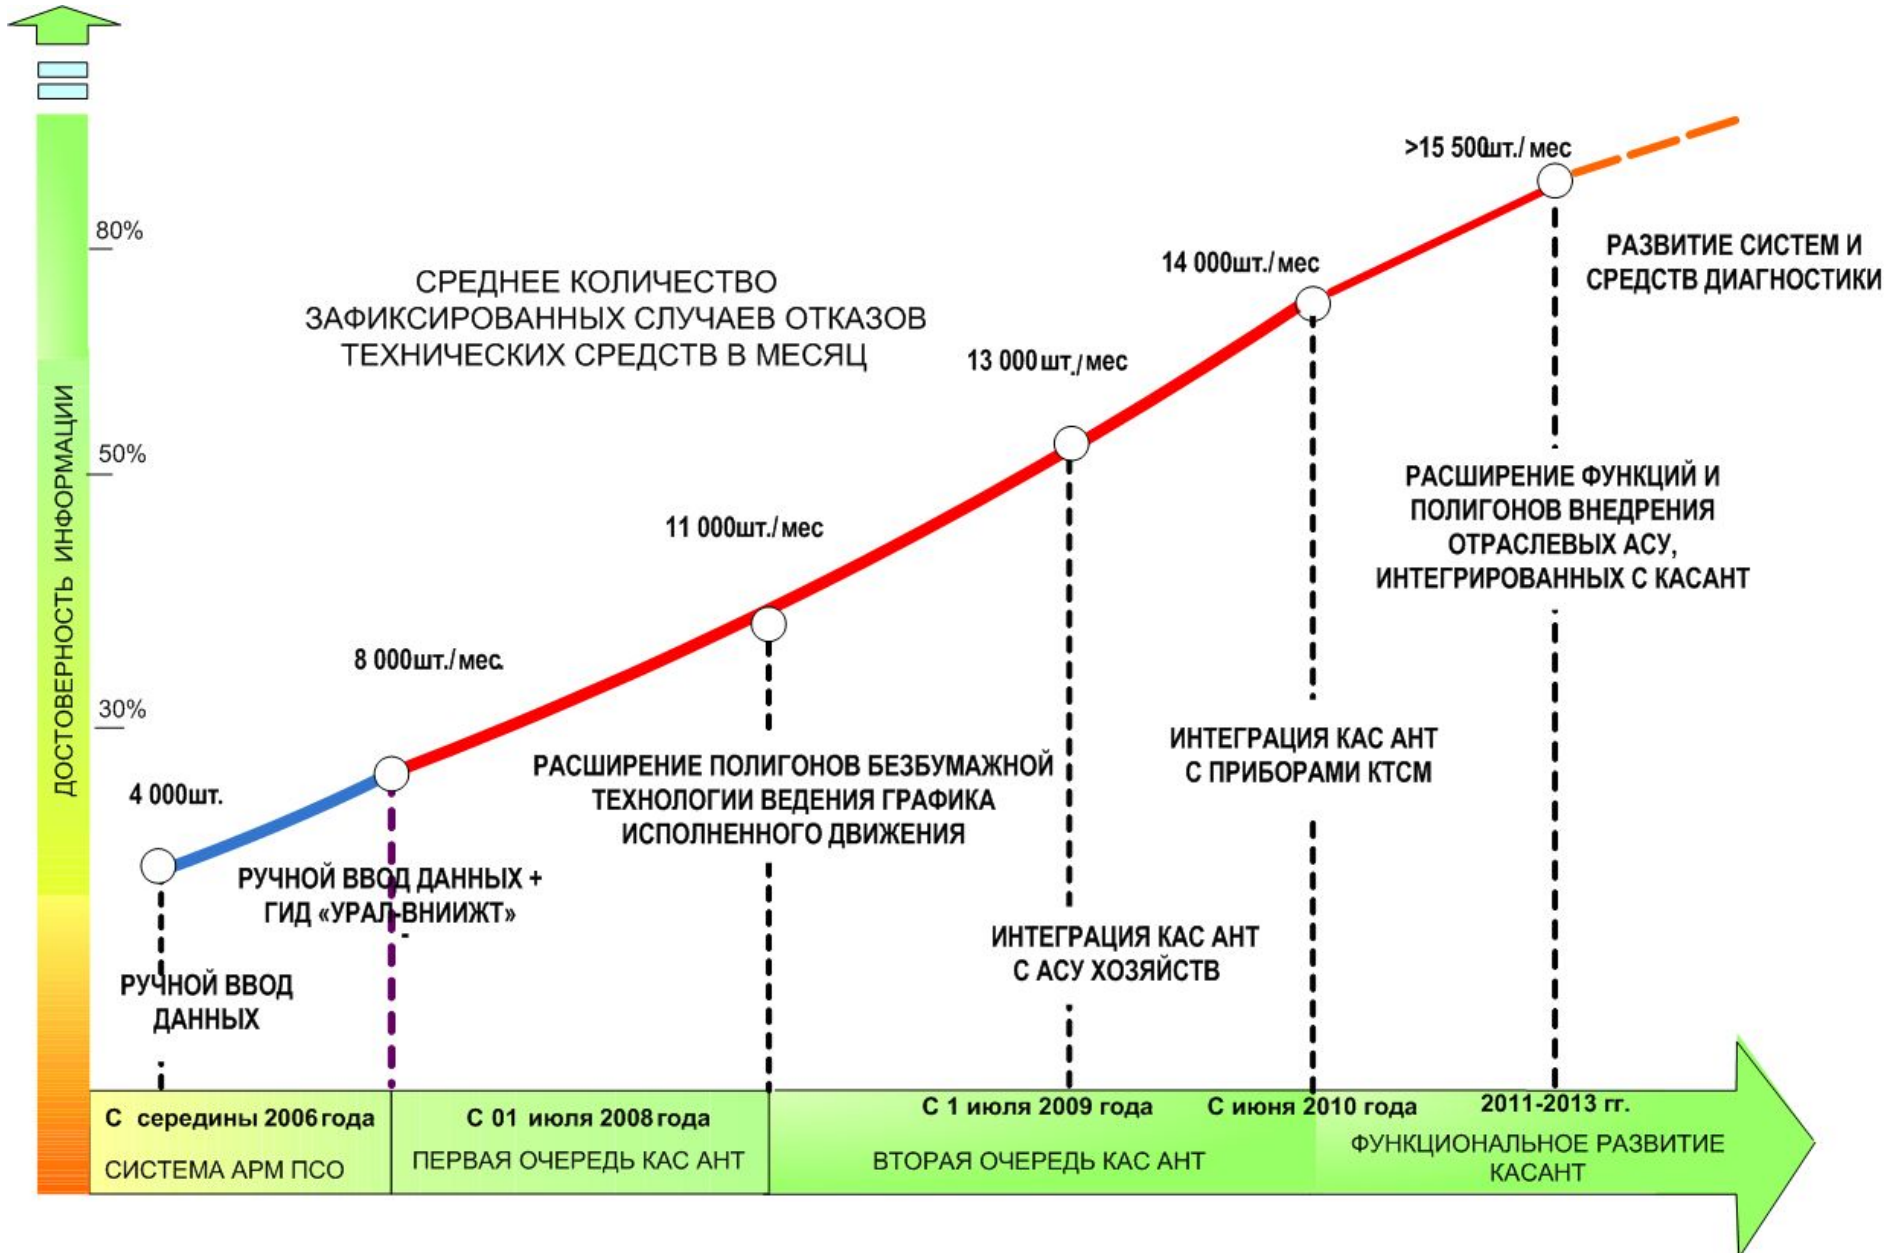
ДОСТОВЕРНОСТЬ ИНФОРМАЦИИ

80%

50%

30%

СРЕДНЕЕ КОЛИЧЕСТВО ЗАФИКСИРОВАННЫХ СЛУЧАЕВ ОТКАЗОВ ТЕХНИЧЕСКИХ СРЕДСТВ В МЕСЯЦ

>15 500шт./мес

14 000шт./мес

13 000шт./мес

11 000шт./мес

8 000шт./мес.

4 000шт.

РАЗВИТИЕ СИСТЕМ И СРЕДСТВ ДИАГНОСТИКИ

РАСШИРЕНИЕ ФУНКЦИЙ И ПОЛИГОНОВ ВНЕДРЕНИЯ ОТРАСЛЕВЫХ АСУ, ИНТЕГРИРОВАННЫХ С КАСАНТ

ИНТЕГРАЦИЯ КАС АНТ С ПРИБОРАМИ КТСМ

РАСШИРЕНИЕ ПОЛИГОНОВ БЕЗБУМАЖНОЙ ТЕХНОЛОГИИ ВЕДЕНИЯ ГРАФИКА ИСПОЛНЕННОГО ДВИЖЕНИЯ

РУЧНОЙ ВВОД ДАННЫХ + ГИД «УРАЛ-ВНИИЖТ»

ИНТЕГРАЦИЯ КАС АНТ С АСУ ХОЗЯЙСТВ

РУЧНОЙ ВВОД ДАННЫХ

| С середины 2006 года СИСТЕМА АРМ ПСО | С 01 июля 2008 года ПЕРВАЯ ОЧЕРЕДЬ КАС АНТ | С 1 июля 2009 года ВТОРАЯ ОЧЕРЕДЬ КАС АНТ | С июня 2010 года | 2011-2013 гг. ФУНКЦИОНАЛЬНОЕ РАЗВИТИЕ КАСАНТ |
|---|---|---|---|---|